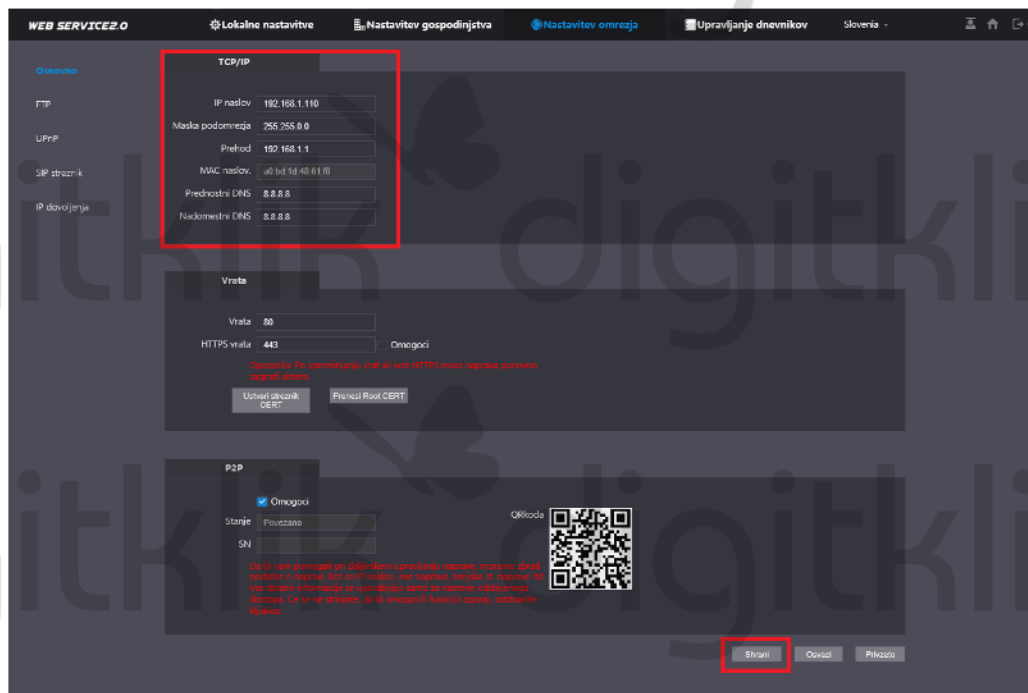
WEB SERVICE2.0 Lokalne nastavitve Nastavitev gospodinjstva Nastavitev omrezja Upravljanje dnevnikov Slovenia

Osnovno
FTP
UPnP
SIP streznik
IP dovoljenja

TCP/IP

IP naslov 192.168.1.110
Maska podomrezja 255.255.0.0
Prehod 192.168.1.1
MAC naslov. a0:bd:1d:48:61:f0
Prednostni DNS 8.8.8.8
Nadomestni DNS 8.8.8.8

Vrata

Vrata 80
HTTPS vrata 443 Omogoci

Opozorilo: Po zamenjanju vrat ali vrat HTTPS mora naprava ponovno zagnati sistem.

Ustvari streznik CERT
Prenesi Root CERT

P2P

Omogoci
Stanje Povezano
SN
QRkoda

Da bi vam pomagali pri daljinskem upravljanju naprave, moramo zbrati podatke o napravi, kot so ip naslov, ime naprave, serijsko st. naprave itd. Vse zbrane informacije se uporabljajo samo za namene oddaljenega dostopa. Ce se ne strinjate, da bi omogocili funkcijo zapiral, odstranite kljukico.

Shrani Osvezi Privzeto

digitklik digitklik